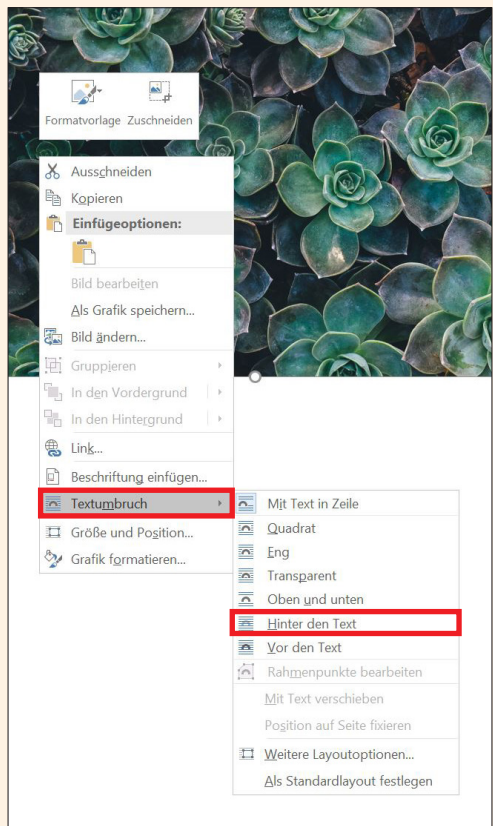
Formatvorlage Zuschneiden

Ausschneiden
Kopieren
Einfügeoptionen:
Bild bearbeiten
Als Grafik speichern...
Bild ändern...
Gruppieren
In den Vordergrund
In den Hintergrund
Link...
Beschriftung einfügen...
Textumbruch
Größe und Position...
Grafik formatieren...

Mit Text in Zeile
Quadrat
Eng
Transparent
Oben und unten
Hinter den Text
Vor den Text
Rahmenpunkte bearbeiten
Mit Text verschieben
Position auf Seite fixieren
Weitere Layoutoptionen...
Als Standardlayout festlegen